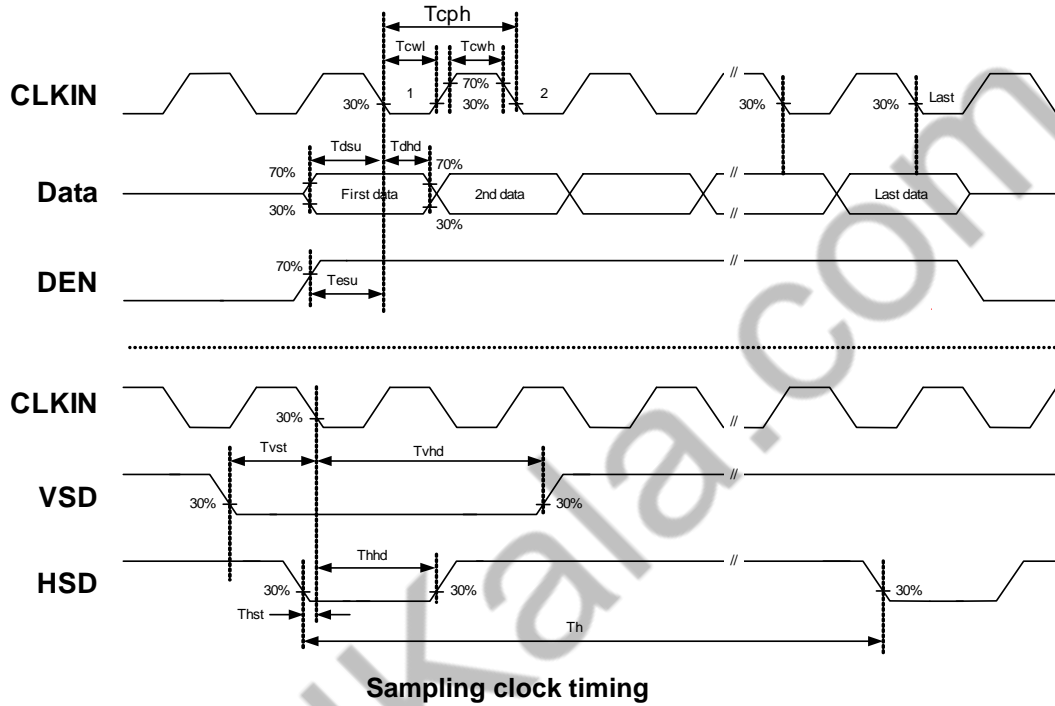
Tcph
Tcwl
Tcwh
CLKIN
70%
30%
1
30%
2
//
30%
30%
Last
Tdsu
Tdhd
70%
70%
Data
First data
2nd data
//
Last data
30%
//
30%
70%
DEN
Tesu
//
CLKIN
30%
//
Tvst
Tvhd
VSD
30%
30%
//
Thhd
HSD
30%
30%
//
30%
Thst
Th
Sampling clock timing
www.kala.com